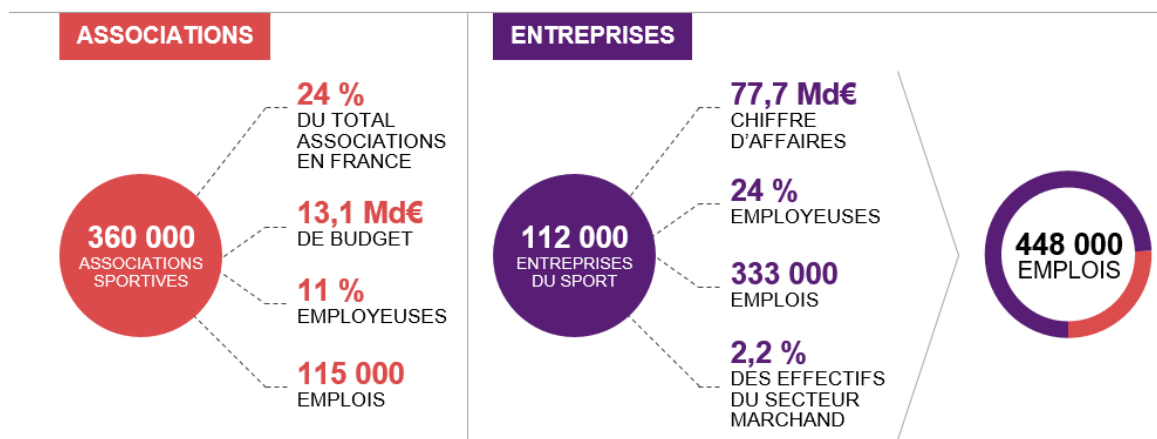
ASSOCIATIONS

360 000
ASSOCIATIONS SPORTIVES

24 %
DU TOTAL ASSOCIATIONS EN FRANCE

13,1 Md€
DE BUDGET

11 %
EMPLOYEUSES

115 000
EMPLOIS

ENTREPRISES

112 000
ENTREPRISES DU SPORT

77,7 Md€
CHIFFRE D'AFFAIRES

24 %
EMPLOYEUSES

333 000
EMPLOIS

2,2 %
DES EFFECTIFS DU SECTEUR MARCHAND

448 000
EMPLOIS